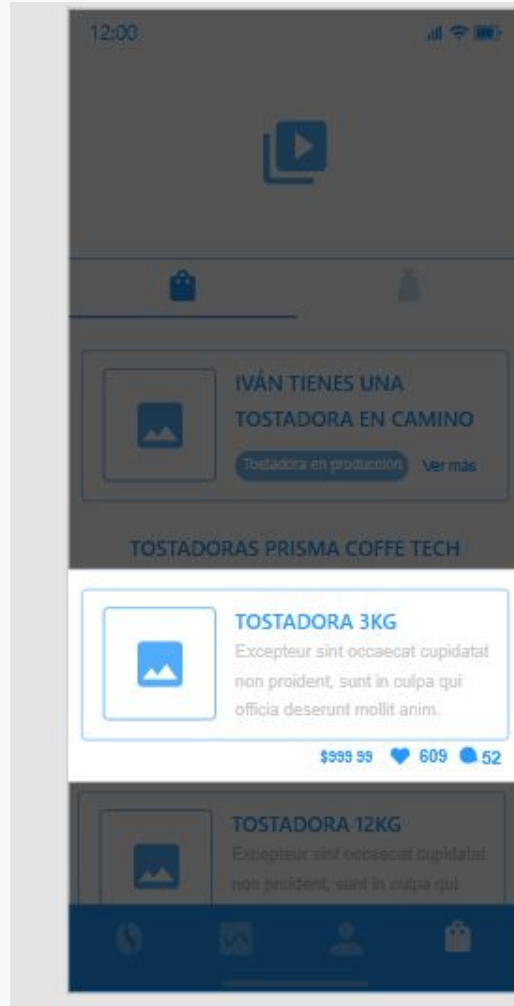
12:00

IVÁN TIENES UNA TOSTADORA EN CAMINO

Tostadora en producción Ver más

TOSTADORAS PRISMA COFFE TECH

TOSTADORA 3KG

Excepteur sint occaecat cupidatat non proident, sunt in culpa qui officia deserunt mollit anim.

$999.99 609 52

TOSTADORA 12KG

Excepteur sint occaecat cupidatat non proident, sunt in culpa qui